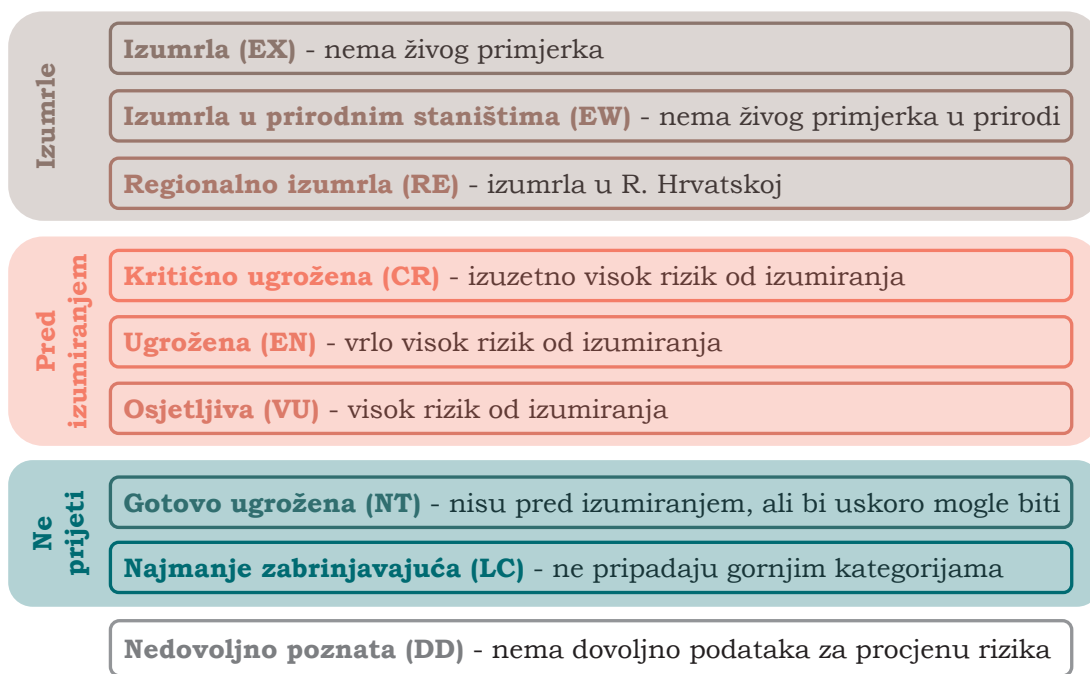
Izumrle

Izumrla (EX) - nema živog primjerka

Izumrla u prirodnim staništima (EW) - nema živog primjerka u prirodi

Regionalno izumrla (RE) - izumrla u R. Hrvatskoj

Pred izumiranjem

Kritično ugrožena (CR) - izuzetno visok rizik od izumiranja

Ugrožena (EN) - vrlo visok rizik od izumiranja

Osjetljiva (VU) - visok rizik od izumiranja

Ne prijeti

Gotovo ugrožena (NT) - nisu pred izumiranjem, ali bi uskoro mogle biti

Najmanje zabrinjavajuća (LC) - ne pripadaju gornjim kategorijama

Nedovoljno poznata (DD) - nema dovoljno podataka za procjenu rizika